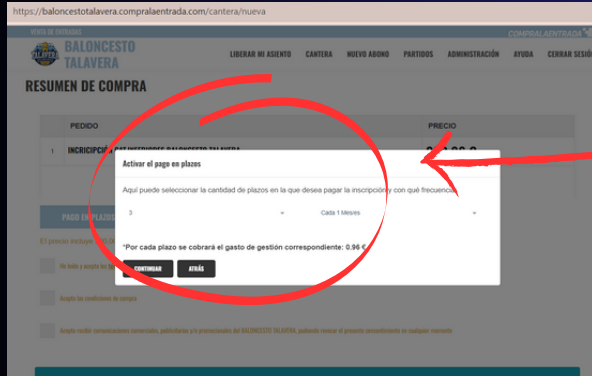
https://baloncestotalavera.compralaentrada.com/cantera/nueva

VENTA DE ENTRADAS

COMPRALAENTRADA

BALONCESTO TALAVERA

LIBERAR MI ASIENTO CANTERA NUEVO ABONO PARTIDOS ADMINISTRACIÓN AYUDA CERRAR SESIÓ

RESUMEN DE COMPRA

PEDIDO

PRECIO

1 INSCRIPCIÓ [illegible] BALONCESTO TALAVERA

Activar el pago en plazos

Aquí puede seleccionar la cantidad de plazos en la que desea pagar la inscripción y con qué frecuencia

3

Cada 1 Mes/es

*Por cada plazo se cobrará el gasto de gestión correspondiente: 0.96 €

CONTINUAR

ATRÁS

PAGO EN PLAZOS

El precio incluye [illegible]

He leído y acepto las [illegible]

Acepto las condiciones de compra

Acepto recibir comunicaciones comerciales, publicitarias y/o promocionales del BALONCESTO TALAVERA, pudiendo revocar el presente consentimiento en cualquier momento.